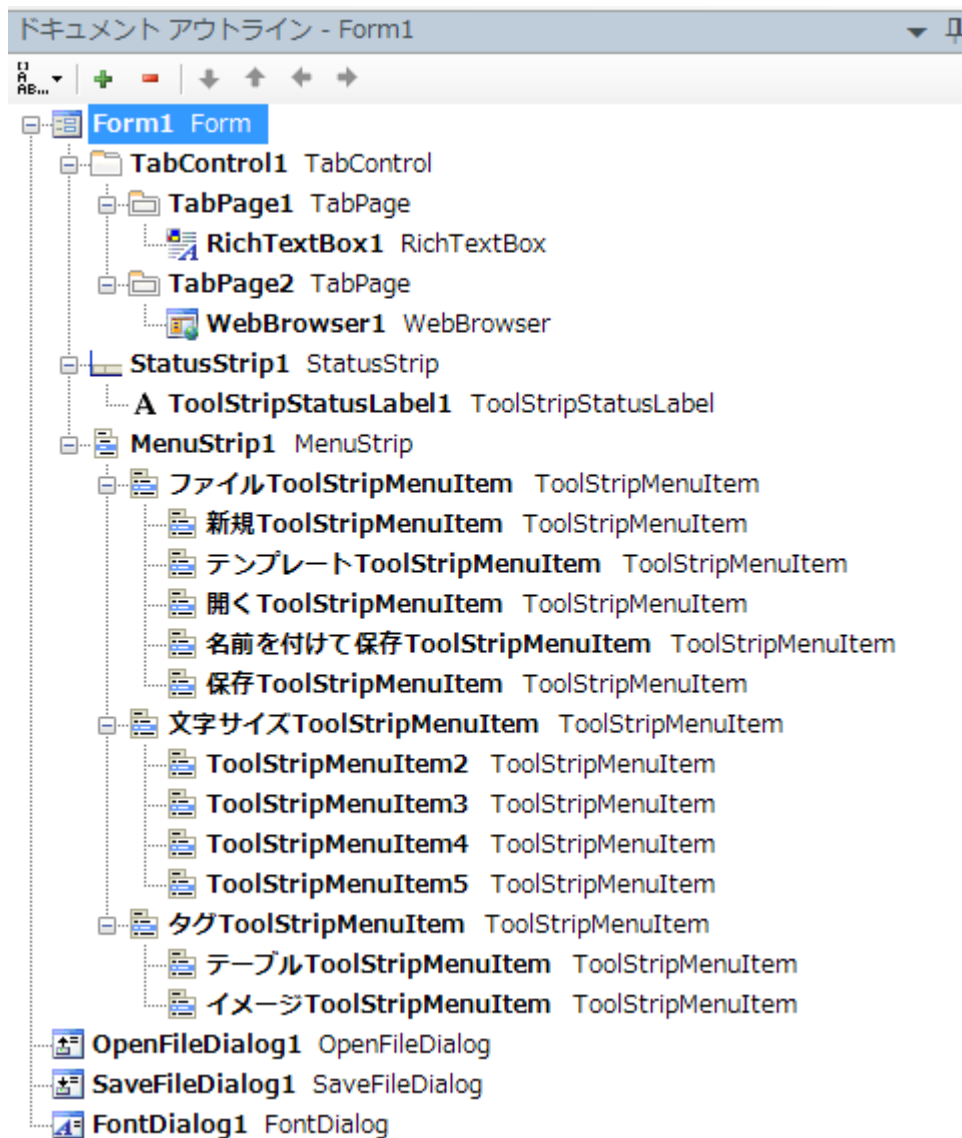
ドキュメント アウトライン - Form1

Form1 Form
TabControl1 TabControl
TabPage1 TabPage
RichTextBox1 RichTextBox
TabPage2 TabPage
WebBrowser1 WebBrowser
StatusStrip1 StatusStrip
A ToolStripStatusLabel1 ToolStripStatusLabel
MenuStrip1 MenuStrip
ファイルToolStripMenuItem ToolStripMenuItem
新規ToolStripMenuItem ToolStripMenuItem
テンプレートToolStripMenuItem ToolStripMenuItem
開くToolStripMenuItem ToolStripMenuItem
名前を付けて保存ToolStripMenuItem ToolStripMenuItem
保存ToolStripMenuItem ToolStripMenuItem
文字サイズToolStripMenuItem ToolStripMenuItem
ToolStripMenuItem2 ToolStripMenuItem
ToolStripMenuItem3 ToolStripMenuItem
ToolStripMenuItem4 ToolStripMenuItem
ToolStripMenuItem5 ToolStripMenuItem
タグToolStripMenuItem ToolStripMenuItem
テーブルToolStripMenuItem ToolStripMenuItem
イメージToolStripMenuItem ToolStripMenuItem
OpenFileDialog1 OpenFileDialog
SaveFileDialog1 SaveFileDialog
FontDialog1 FontDialog